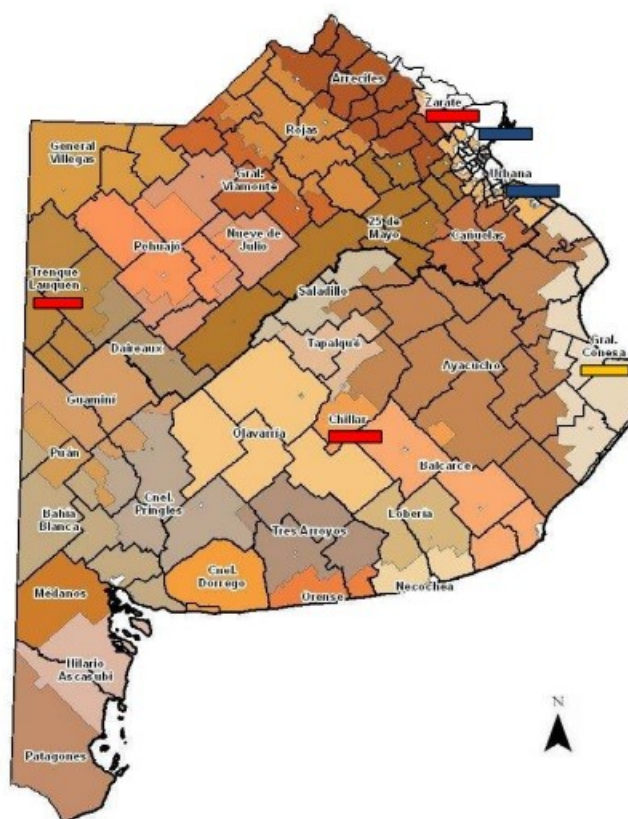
Arrecifes
Zarate
General Villegas
Rojas
Urbana
Gral. Viamonte
Pehuajo
Nueve de Julio
25 de Mayo
Cañuelas
Trenque Lauquen
Saladillo
Daireaux
Gral. Conesa
Tapalqué
Ayacucho
Guaminí
Chillar
Olavarria
Puan
Balcarce
Cnel. Pringles
Bahia Blanca
Loberia
Tres Arroyos
Cnel. Dorrego
Necochea
Orense
Médanos
Hilario Ascasubi
Patagones
N